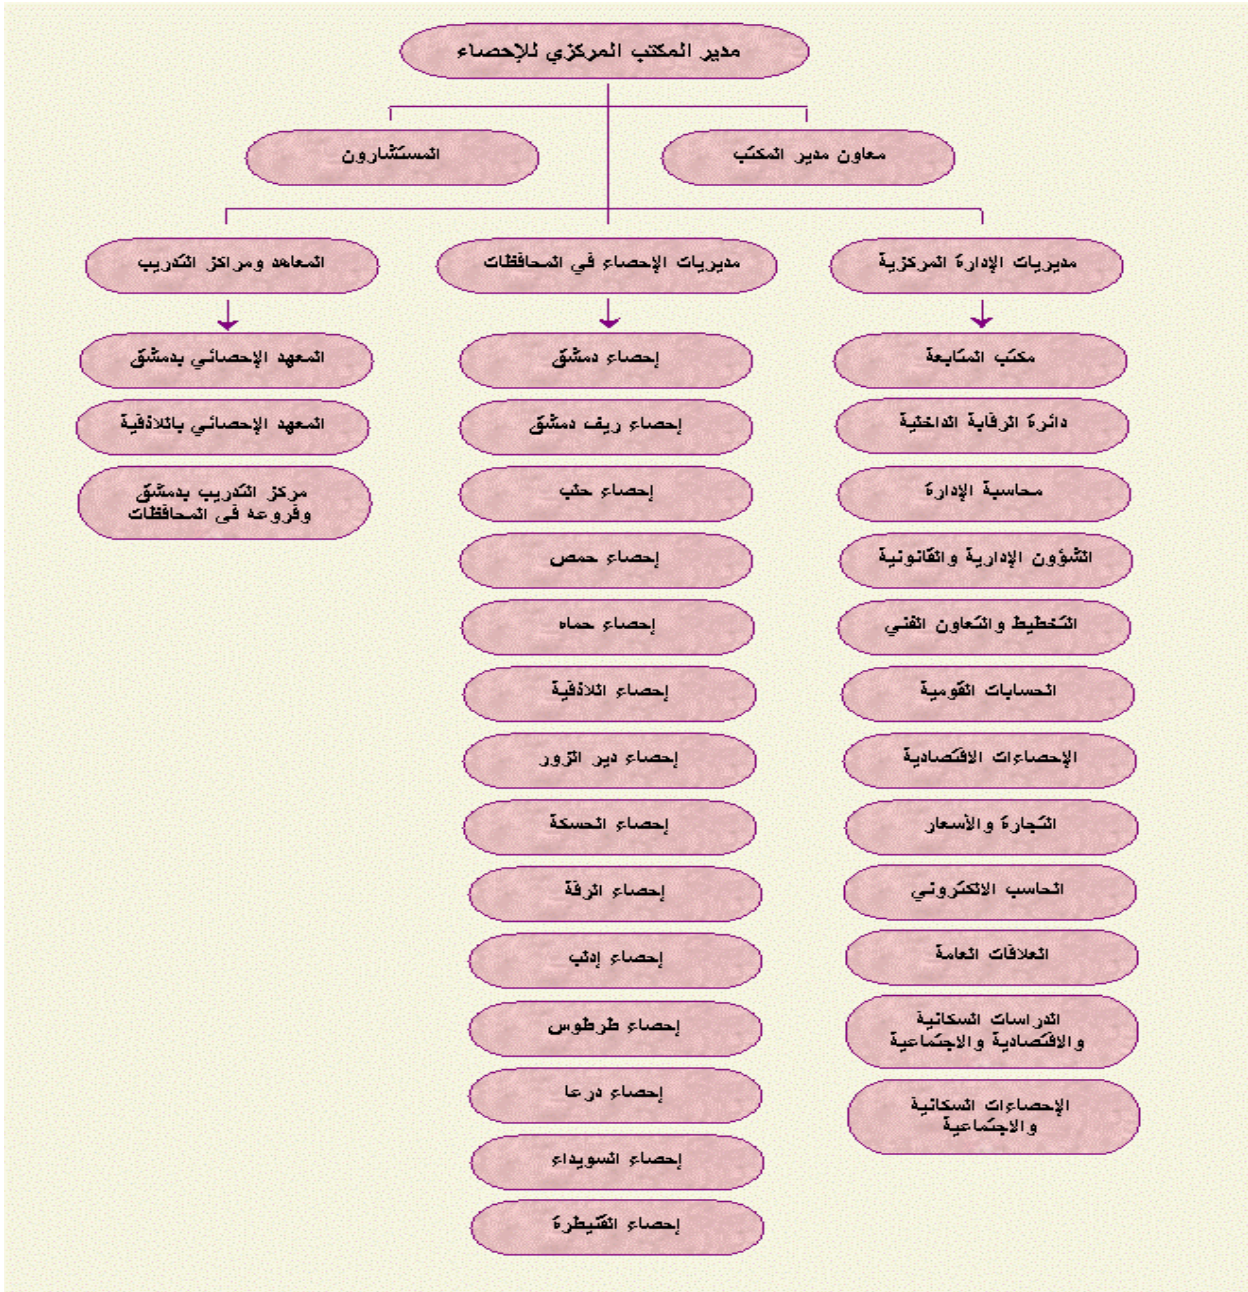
مدير المكتب المركزي للإحصاء

معاون مدير المكتب

المستشارون

مديريات الإدارة المركزية

مكتب المتابعة

دائرة الرقابة الداخلية

محاسبة الإدارة

الشؤون الإدارية والقانونية

التخطيط والتعاون الفني

الحسابات القومية

الإحصاءات الاقتصادية

التجارة والأسعار

الحاسب الالكتروني

العلاقات العامة

الدراسات السكانية والاقتصادية والاجتماعية

الإحصاءات السكانية والاجتماعية

مديريات الإحصاء في المحافظات

إحصاء دمشق

إحصاء ريف دمشق

إحصاء حلب

إحصاء حمص

إحصاء حماه

إحصاء اللاذقية

إحصاء دير الزور

إحصاء الحسكة

إحصاء الرقة

إحصاء إدلب

إحصاء طرطوس

إحصاء درعا

إحصاء السويداء

إحصاء القنيطرة

المعاهد ومراكز التدريب

المعهد الإحصائي بدمشق

المعهد الإحصائي باللاذقية

مركز التدريب بدمشق وفروعه في المحافظات